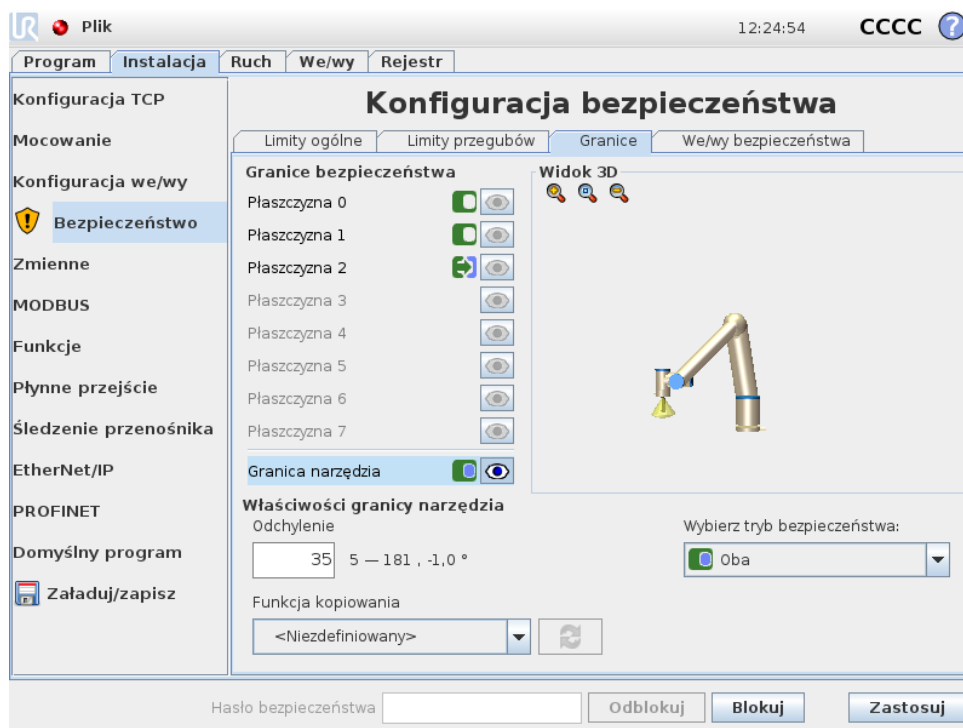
Plik

12:24:54 CCCC ?

Program Instalacja Ruch We/wy Rejestr

Konfiguracja TCP
Mocowanie
Konfiguracja we/wy
Bezpieczeństwo
Zmienne
MODBUS
Funkcje
Płynne przejście
Śledzenie przenośnika
EtherNet/IP
PROFINET
Domyślny program
Załaduj/zapisz

Konfiguracja bezpieczeństwa

Limity ogólne Limity przegubów Granice We/wy bezpieczeństwa

Granice bezpieczeństwa
Płaszczyzna 0
Płaszczyzna 1
Płaszczyzna 2
Płaszczyzna 3
Płaszczyzna 4
Płaszczyzna 5
Płaszczyzna 6
Płaszczyzna 7
Granica narzędzia

Widok 3D

Właściwości granicy narzędzia
Odchylenie
35 5 — 181 , -1,0 °

Funkcja kopiowania
<Niezdefiniowany>

Wybierz tryb bezpieczeństwa:
Oba

Hasło bezpieczeństwa Odblokuj Blokuj Zastosuj